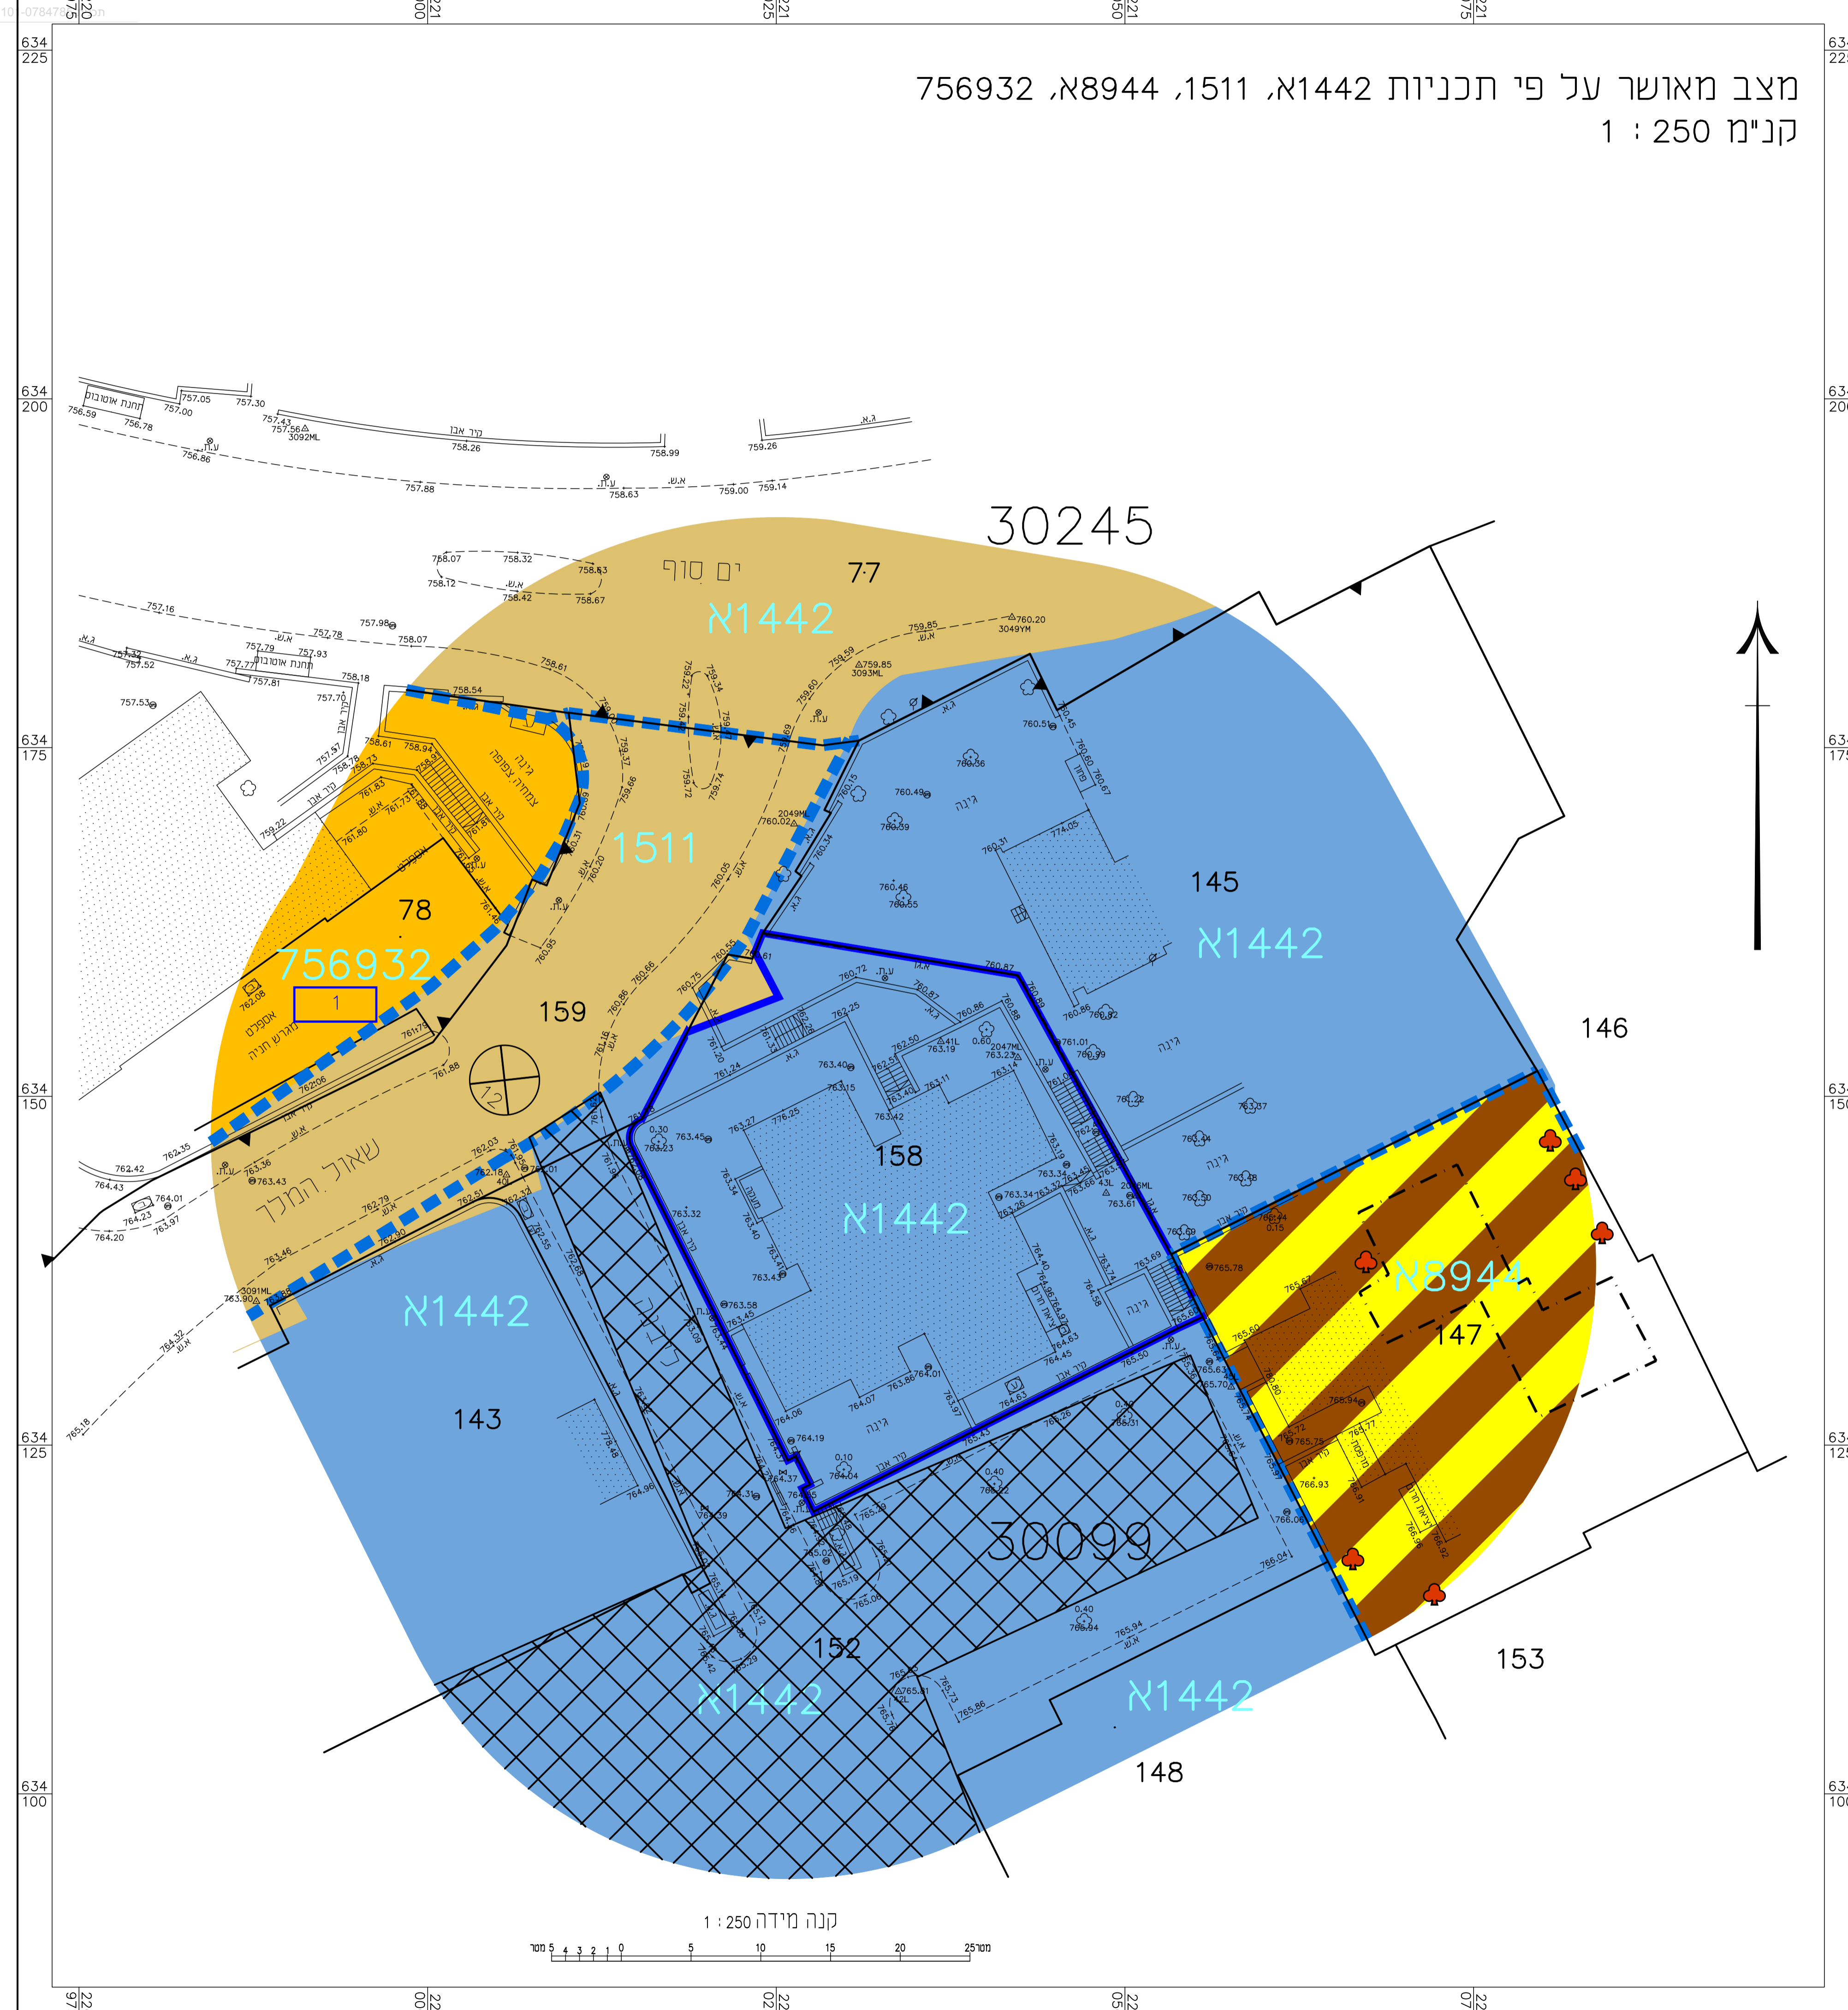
מצב מאושר על פי תכניות 1442א, 1511, 8944א, 756932
קנ"מ 1 : 250

634 225
634 200
634 175
634 150
634 125
634 100

30245
ים סוף
77
1442א
1511
78
756932
159
145
1442א
146
158
1442א
8944א
147
143
1442א
30099
152
1442א
1442א
153
148
שאול המלך
גינה
גינה
גינה
קיר אבן
תחנת אוטובוס
תחנת אוטובוס
אספלט
מגרש חניה

קנה מידה 1 : 250
0 5 10 15 20 25 מטר